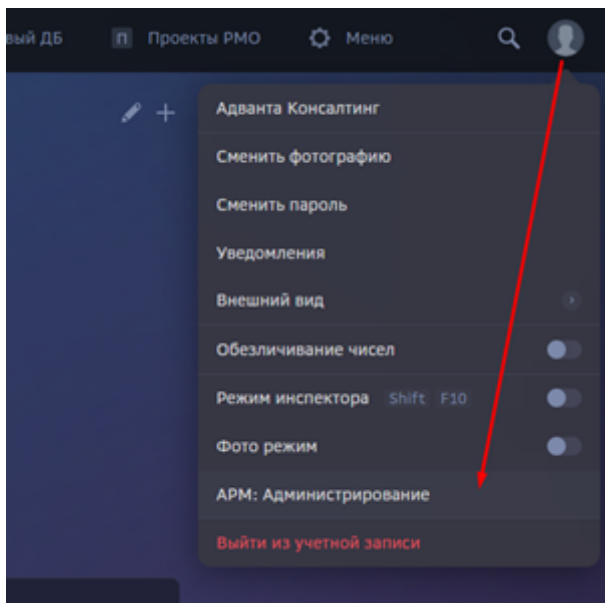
вый ДБ

П Проекты РМО

Меню

Адванта Консалтинг

Сменить фотографию

Сменить пароль

Уведомления

Внешний вид

Обезличивание чисел

Режим инспектора Shift F10

Фото режим

АРМ: Администрирование

Выйти из учетной записи